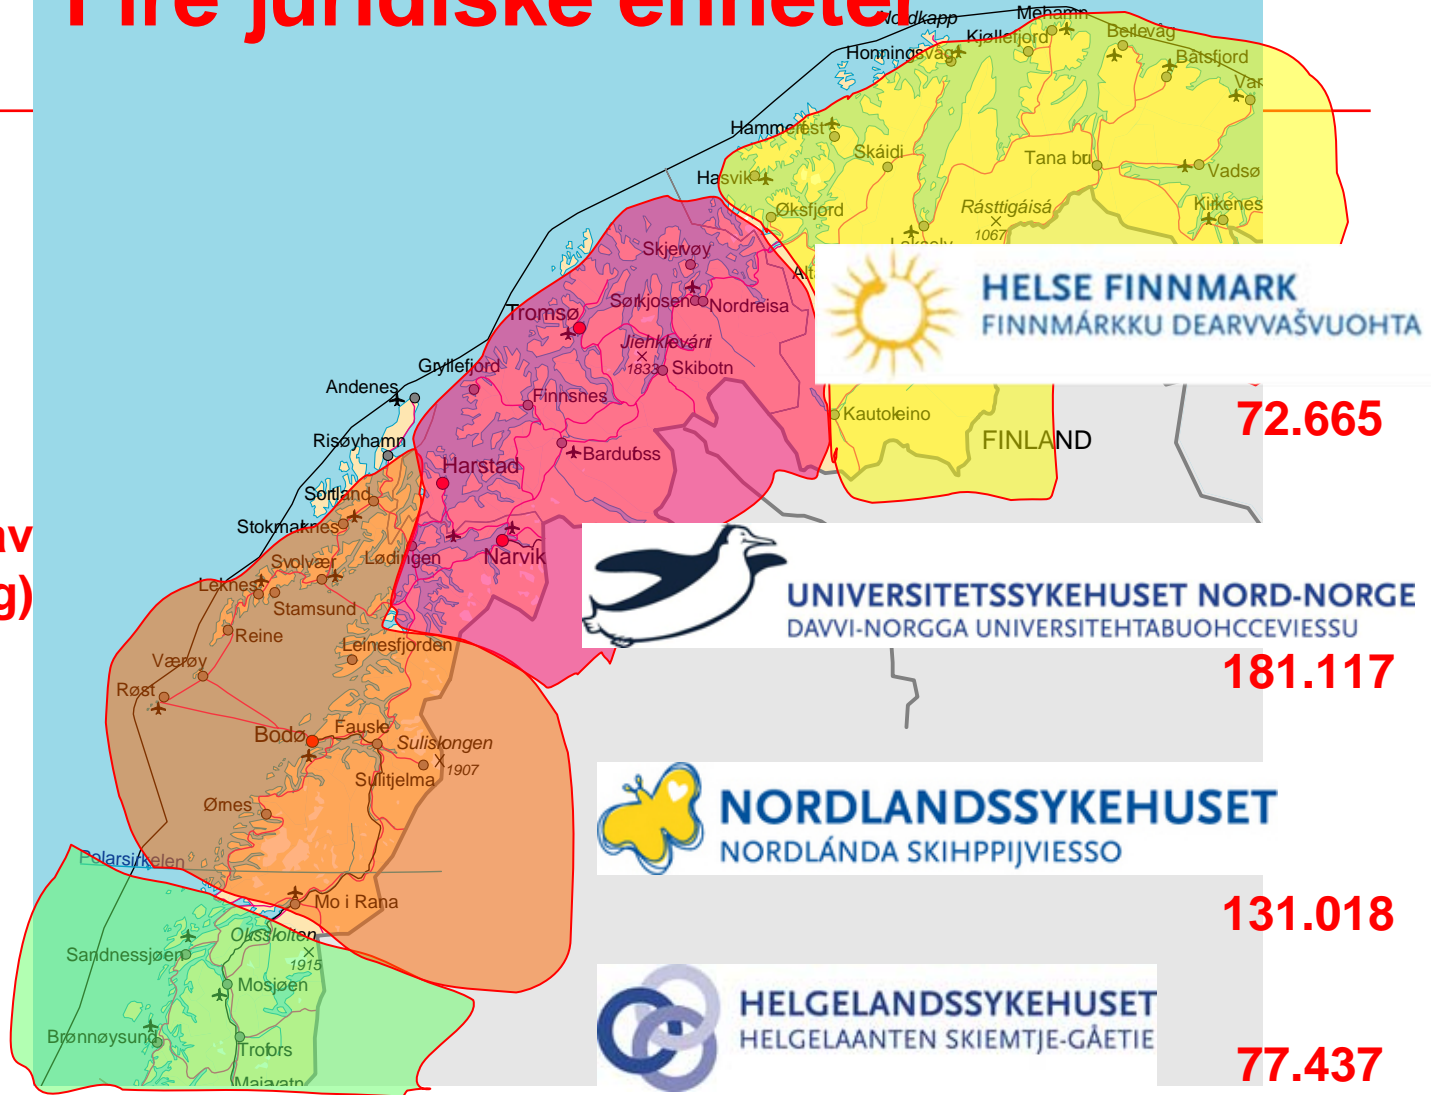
Fire juridiske enheter

av
g)

Nordkapp
Mehamn
Kjøllefjord
Berlevåg
Honningsvåg
Batsfjord
Vardø
Hammerfest
Skáidi
Tana bru
Vadsø
Hasvik
Øksfjord
Rásttigáisá
1067
Kirkenes
Lakselv
Alta
Skjervøy
Sørkjosen
Nordreisa
Tromsø
Jiehkkevárri
1833
Skibotn
Gryllefjord
Andenes
Finnsnes
Risøyhamn
Bardufoss
Kautokeino
Harstad
FINLAND
Sortland
Stokmarknes
Svolvær
Lødingen
Narvik
Leknes
Stamsund
Reine
Leinesfjorden
Værøy
Røst
Bodø
Fauske
Sulitjelma
Suliskongen
1907
Ømes
Polarsirkelen
Mo i Rana
Oksskolten
1915
Sandnessjøen
Mosjøen
Brønnøysund
Trofors
Majavatn

HELSE FINNMARK
FINNMÁRKKU DEARVVAŠVUOHTA
72.665

UNIVERSITETSSYKEHUSET NORD-NORGE
DAVVI-NORGGA UNIVERSITEHTABUOHCCEVIESSU
181.117

NORDLANDSSYKEHUSET
NORDLÁNDA SKIHPPIJVIESSO
131.018

HELGELANDSSYKEHUSET
HELGELAANTEN SKIEMTJE-GÅETIE
77.437